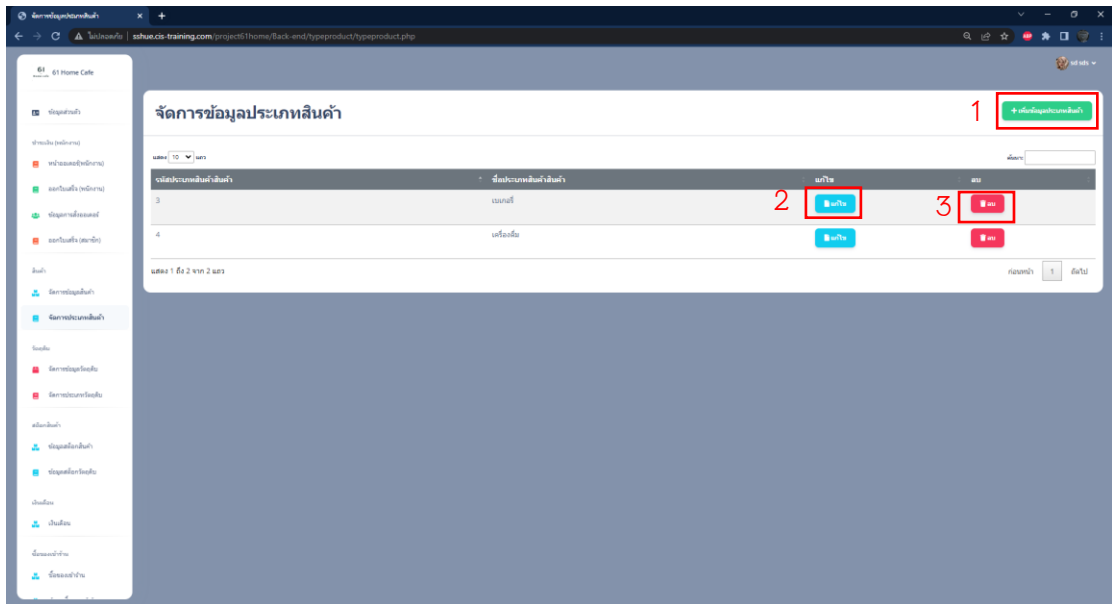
จัดการข้อมูลประเภทสินค้า ×

ไม่ปลอดภัย | sshue.cis-training.com/project61home/Back-end/typeproduct/typeproduct.php

61 Home Cafe

ข้อมูลส่วนตัว

ข้อมูลการสั่งอาหาร

สินค้า

จัดการข้อมูลสินค้า

จัดการประเภทสินค้า

วัตถุดิบ

จัดการข้อมูลวัตถุดิบ

จัดการประเภทวัตถุดิบ

สต็อกสินค้า

ข้อมูลสต็อกสินค้า

ข้อมูลสต็อกวัตถุดิบ

เงินเดือน

เงินเดือน

ข้อมูลร้าน

ข้อมูลร้าน

จัดการข้อมูลประเภทสินค้า

1

+ เพิ่มข้อมูลประเภทสินค้า

แสดง 10 แถว

ค้นหา:

| รหัสประเภทสินค้าสินค้า | ชื่อประเภทสินค้าสินค้า | แก้ไข | ลบ |
|---|---|---|---|
| 3 | เบเกอรี่ | 2 แก้ไข | 3 ลบ |
| 4 | เครื่องดื่ม | แก้ไข | ลบ |

แสดง 1 ถึง 2 จาก 2 แถว

ก่อนหน้า 1 ถัดไป